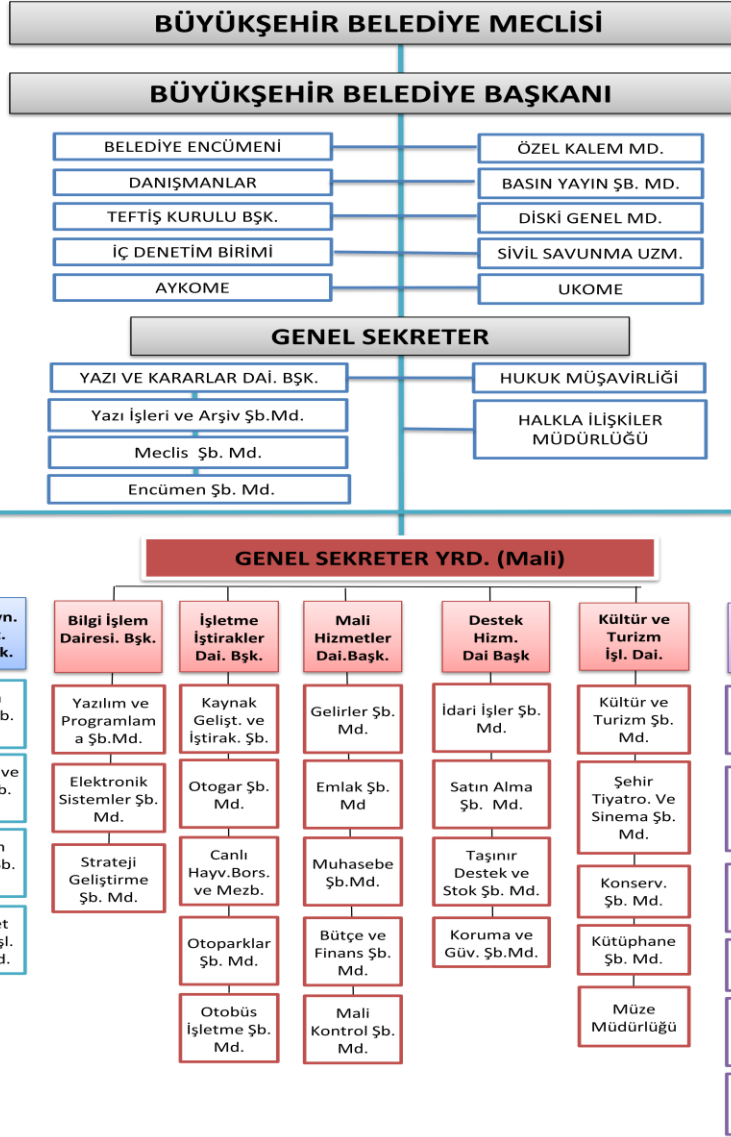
BÜYÜKŞEHİR BELEDİYE MECLİSİ

BÜYÜKŞEHİR BELEDİYE BAŞKANI

BELEDİYE ENCÜMENİ
DANIŞMANLAR
TEFTİŞ KURULU BŞK.
İÇ DENETİM BİRİMİ
AYKOME

ÖZEL KALEM MD.
BASIN YAYIN ŞB. MD.
DİSKİ GENEL MD.
SİVİL SAVUNMA UZM.
UKOME

GENEL SEKRETER

YAZI VE KARARLAR DAİ. BŞK.
Yazı İşleri ve Arşiv Şb.Md.
Meclis Şb. Md.
Encümen Şb. Md.

HUKUK MÜŞAVİRLİĞİ
HALKLA İLİŞKİLER MÜDÜRLÜĞÜ

GENEL SEKRETER YRD. (Mali)

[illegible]yn. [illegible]. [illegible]k.
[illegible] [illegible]b.
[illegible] ve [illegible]b.
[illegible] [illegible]b.
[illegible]et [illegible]şl. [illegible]d.

Bilgi İşlem Dairesi. Bşk.
Yazılım ve Programlama Şb.Md.
Elektronik Sistemler Şb. Md.
Strateji Geliştirme Şb. Md.

İşletme İştirakler Dai. Bşk.
Kaynak Gelişt. ve İştirak. Şb.
Otogar Şb. Md.
Canlı Hayv.Bors. ve Mezb.
Otoparklar Şb. Md.
Otobüs İşletme Şb. Md.

Mali Hizmetler Dai.Başk.
Gelirler Şb. Md.
Emlak Şb. Md
Muhasebe Şb.Md.
Bütçe ve Finans Şb. Md.
Mali Kontrol Şb. Md.

Destek Hizm. Dai Başk
İdari İşler Şb. Md.
Satın Alma Şb. Md.
Taşınır Destek ve Stok Şb. Md.
Koruma ve Güv. Şb.Md.

Kültür ve Turizm İşl. Dai.
Kültür ve Turizm Şb. Md.
Şehir Tiyatro. Ve Sinema Şb. Md.
Konserv. Şb. Md.
Kütüphane Şb. Md.
Müze Müdürlüğü